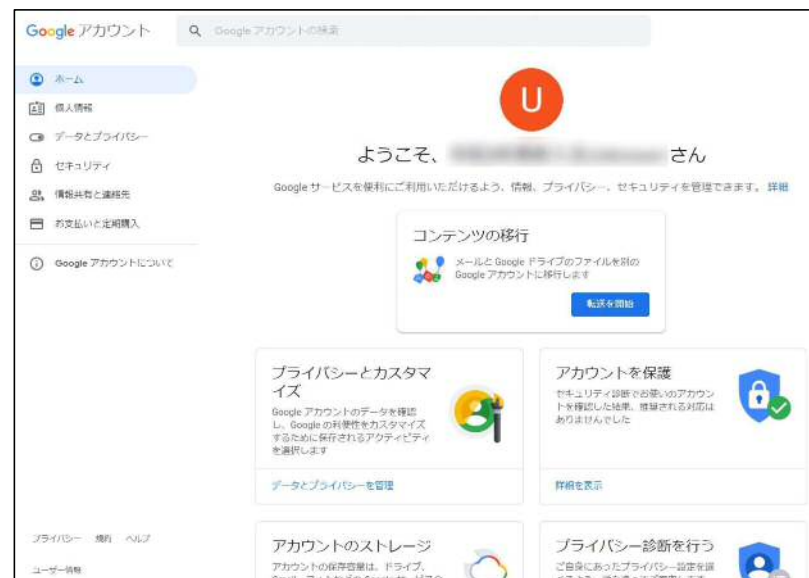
Google アカウント

Google アカウントの検索

ホーム

個人情報

データとプライバシー

セキュリティ

情報共有と連絡先

お支払いと定期購入

Google アカウントについて

プライバシー　規約　ヘルプ

ユーザー情報

U

ようこそ、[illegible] さん

Google サービスを便利にご利用いただけるよう、情報、プライバシー、セキュリティを管理できます。詳細

コンテンツの移行

メールと Google ドライブのファイルを別の Google アカウントに移行します

転送を開始

プライバシーとカスタマイズ

Google アカウントのデータを確認し、Google の利便性をカスタマイズするために保存されるアクティビティを選択します

データとプライバシーを管理

アカウントを保護

セキュリティ診断でお使いのアカウントを確認した結果、推奨される対応はありませんでした

詳細を表示

アカウントのストレージ

アカウントの保存容量は、ドライブ、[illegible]

プライバシー診断を行う

ご自身にあったプライバシー設定を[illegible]